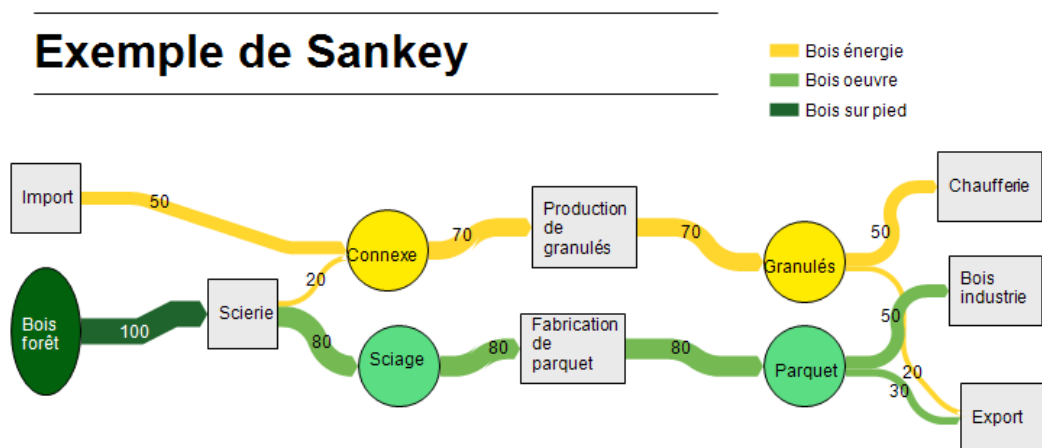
Exemple de Sankey

Bois énergie
Bois oeuvre
Bois sur pied

Import
50
Bois forêt
100
Scierie
20
80
Connexe
70
Sciage
80
Production de granulés
70
Fabrication de parquet
80
Granulés
50
Parquet
50
20
30
Chaufferie
Bois industrie
Export